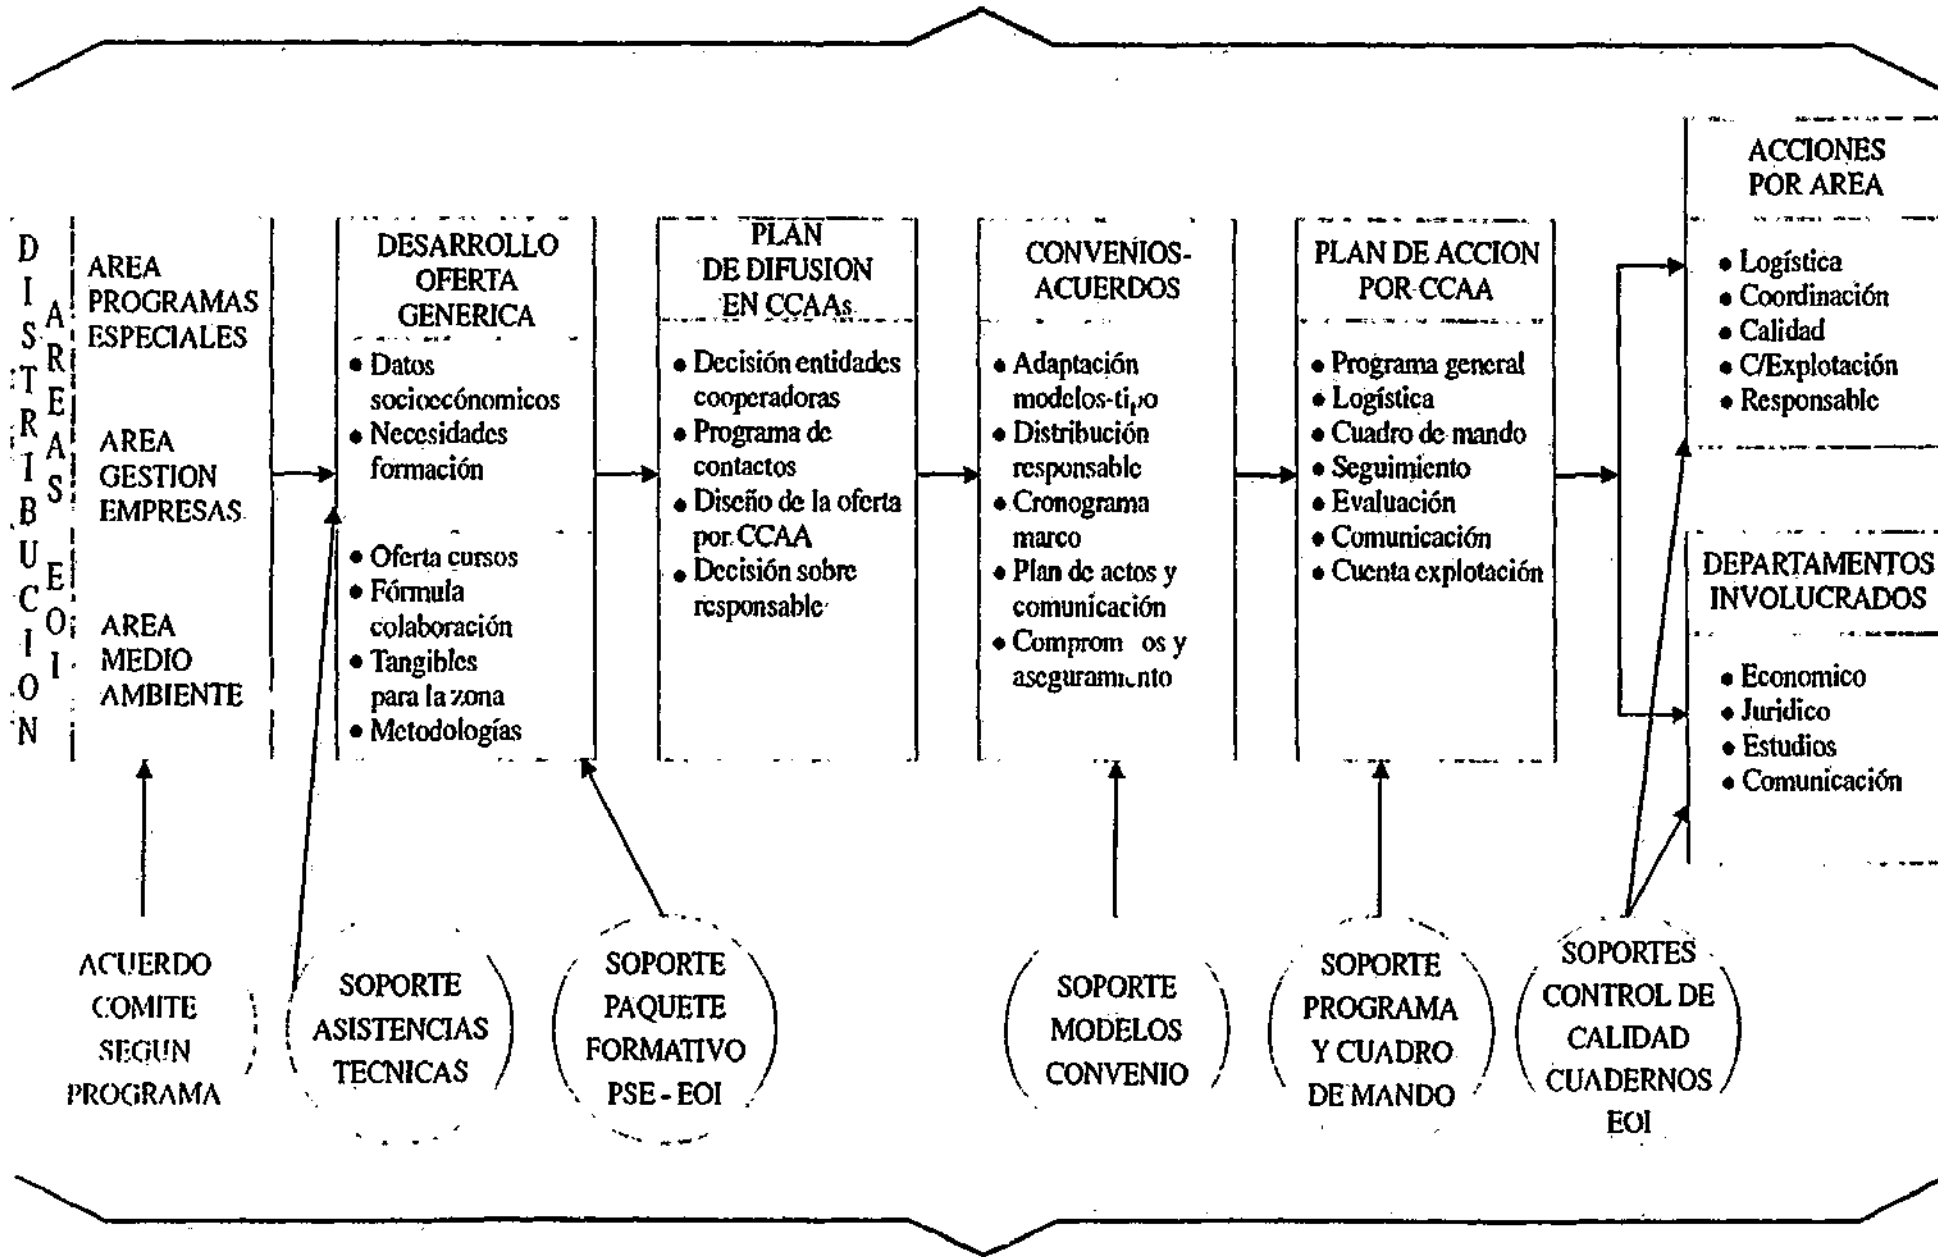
DISTRIBUCION

AREAS EOI

AREA PROGRAMAS ESPECIALES

AREA GESTION EMPRESAS

AREA MEDIO AMBIENTE

DESARROLLO OFERTA GENERICA

• Datos socioecónomicos
• Necesidades formación

• Oferta cursos
• Fórmula colaboración
• Tangibles para la zona
• Metodologías

PLAN DE DIFUSION EN CCAAs

• Decisión entidades cooperadoras
• Programa de contactos
• Diseño de la oferta por CCAA
• Decisión sobre responsable

CONVENIOS-ACUERDOS

• Adaptación modelos-tipo
• Distribución responsable
• Cronograma marco
• Plan de actos y comunicación
• Comprom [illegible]os y aseguramiento

PLAN DE ACCION POR CCAA

• Programa general
• Logística
• Cuadro de mando
• Seguimiento
• Evaluación
• Comunicación
• Cuenta explotación

ACCIONES POR AREA

• Logística
• Coordinación
• Calidad
• C/Explotación
• Responsable

DEPARTAMENTOS INVOLUCRADOS

• Economico
• Juridico
• Estudios
• Comunicación

ACUERDO COMITE SEGUN PROGRAMA

SOPORTE ASISTENCIAS TECNICAS

SOPORTE PAQUETE FORMATIVO PSE - EOI

SOPORTE MODELOS CONVENIO

SOPORTE PROGRAMA Y CUADRO DE MANDO

SOPORTES CONTROL DE CALIDAD CUADERNOS EOI